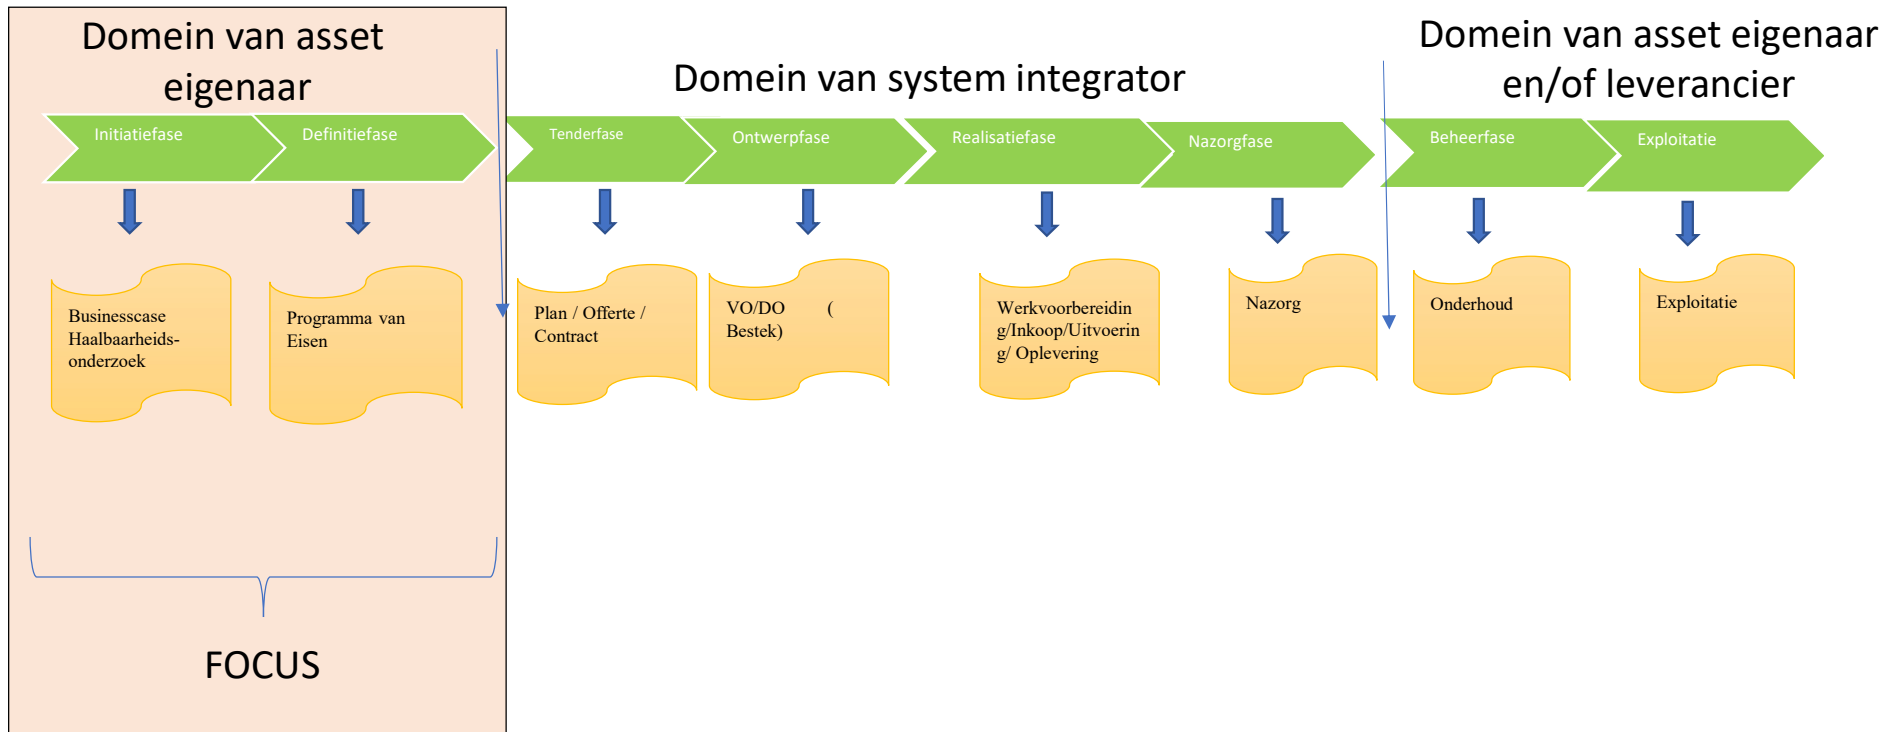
Domein van asset eigenaar

Domein van system integrator

Domein van asset eigenaar en/of leverancier

Initiatiefase

Definitiefase

Tenderfase

Ontwerpfase

Realisatiefase

Nazorgfase

Beheerfase

Exploitatie

Businesscase Haalbaarheids-onderzoek

Programma van Eisen

Plan / Offerte / Contract

VO/DO ( Bestek)

Werkvoorbereiding/Inkoop/Uitvoering/ Oplevering

Nazorg

Onderhoud

Exploitatie

FOCUS